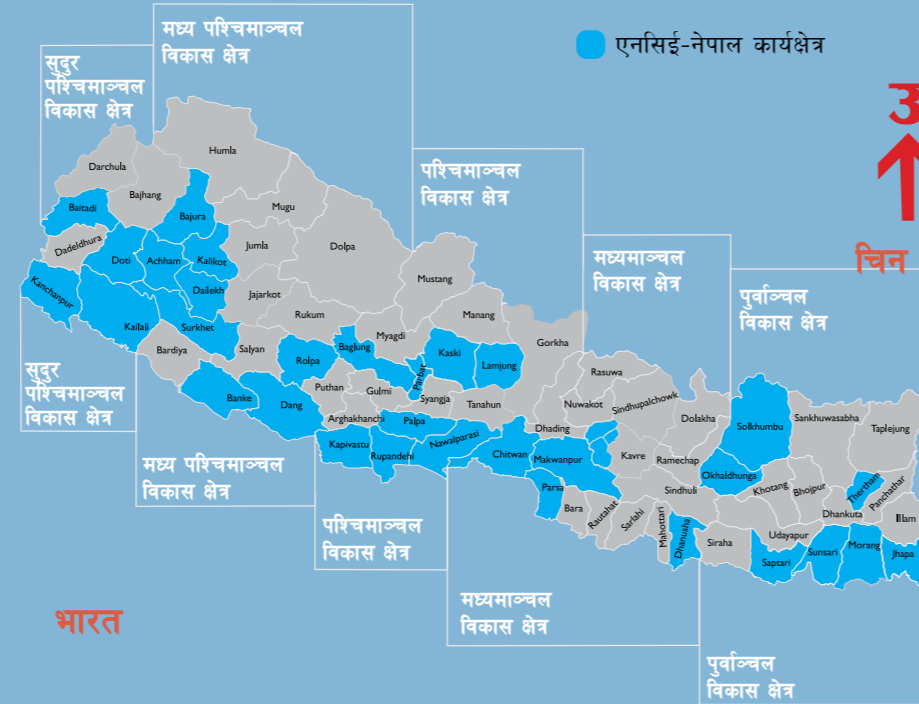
एनसिई-नेपाल कार्यक्षेत्र

उ

चिन

भारत

सुदुर पश्चिमाञ्चल विकास क्षेत्र

मध्य पश्चिमाञ्चल विकास क्षेत्र

पश्चिमाञ्चल विकास क्षेत्र

मध्यमाञ्चल विकास क्षेत्र

पुर्वाञ्चल विकास क्षेत्र

सुदुर पश्चिमाञ्चल विकास क्षेत्र

मध्य पश्चिमाञ्चल विकास क्षेत्र

पश्चिमाञ्चल विकास क्षेत्र

मध्यमाञ्चल विकास क्षेत्र

पुर्वाञ्चल विकास क्षेत्र

Darchula
Humla
Baitadi
Bajhang
Bajura
Mugu
Dadeldhura
Doti
Achham
Kalikot
Jumla
Dolpa
Kanchanpur
Kailali
Dailekh
Jajarkot
Mustang
Surkhet
Rukum
Manang
Bardiya
Salyan
Myagdi
Rolpa
Baglung
Kaski
Lamjung
Gorkha
Parbat
Banke
Puthan
Gulmi
Syangja
Tanahun
Rasuwa
Nuwakot
Sindhupalchowk
Dang
Arghakhanchi
Palpa
Dolakha
Solkhumbu
Sankhuwasabha
Taplejung
Kapilvastu
Rupandehi
Nawalparasi
Chitwan
Dhading
Makwanpur
Kavre
Ramechap
Okhaldhunga
Parsa
Bara
Rautahat
Sarlahi
Mahottari
Dhanusha
Sindhuli
Khotang
Bhojpur
Terhathum
Panchthar
Dhankuta
Illam
Siraha
Udayapur
Saptari
Sunsari
Morang
Jhapa